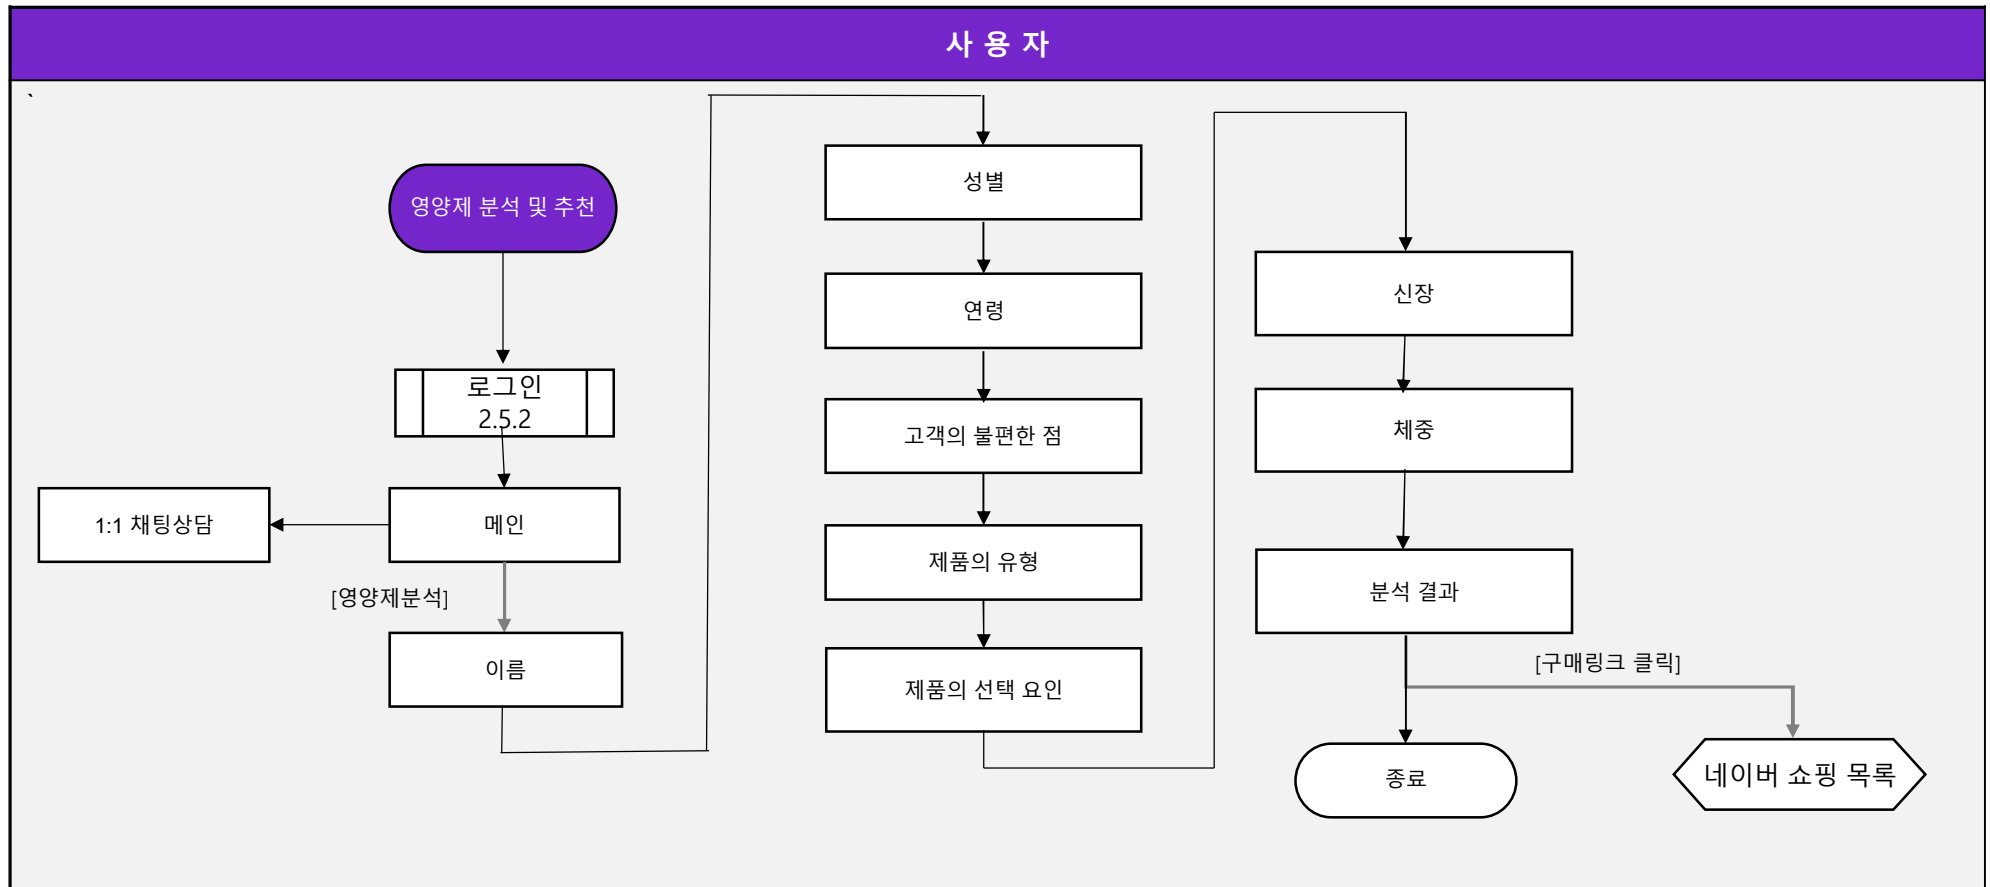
사 용 자

`

영양제 분석 및 추천

로그인
2.5.2

1:1 채팅상담

메인

[영양제분석]

이름

성별

연령

고객의 불편한 점

제품의 유형

제품의 선택 요인

신장

체중

분석 결과

[구매링크 클릭]

종료

네이버 쇼핑 목록